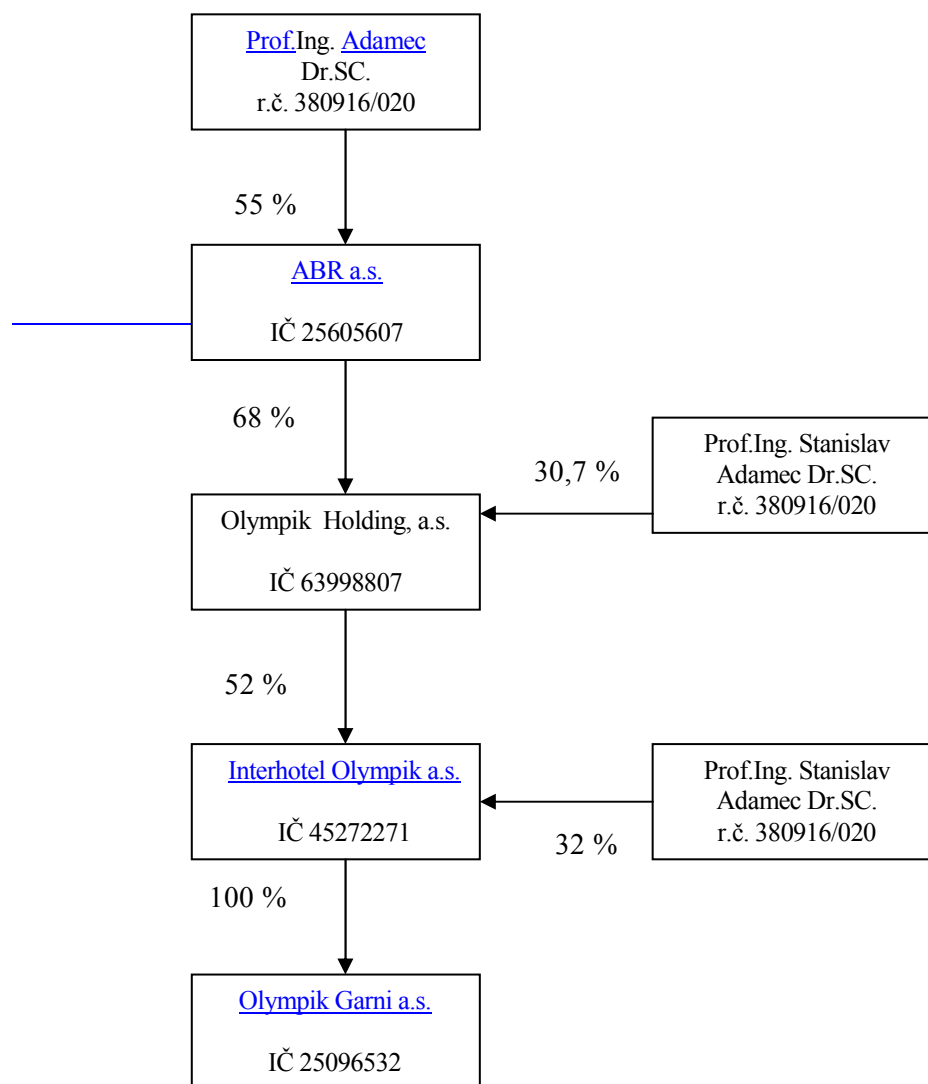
Prof.Ing. Adamec
Dr.SC.
r.č. 380916/020

55 %

ABR a.s.

IČ 25605607

68 %

30,7 %

Prof.Ing. Stanislav Adamec Dr.SC.
r.č. 380916/020

Olympik Holding, a.s.

IČ 63998807

52 %

Interhotel Olympik a.s.

IČ 45272271

Prof.Ing. Stanislav Adamec Dr.SC.
r.č. 380916/020

32 %

100 %

Olympik Garni a.s.

IČ 25096532